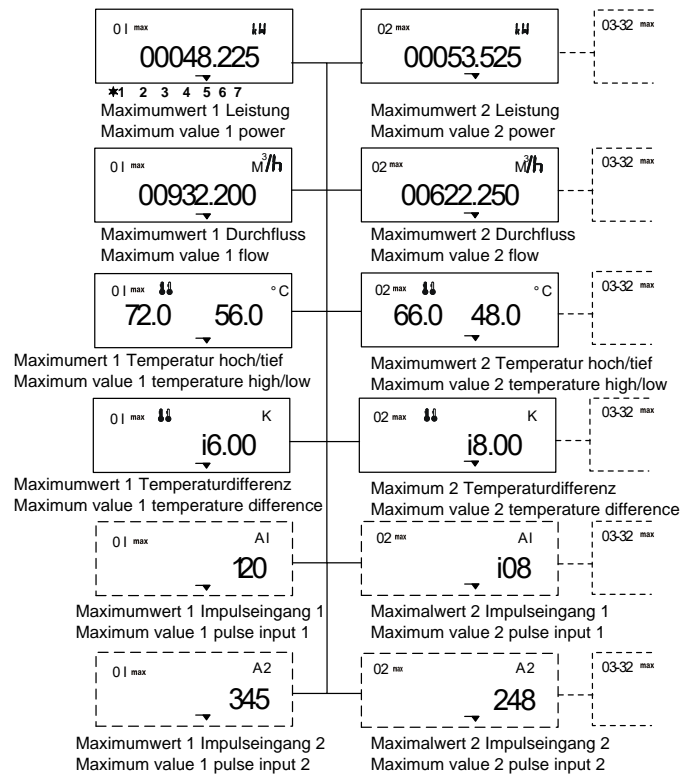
0 I max kW
00048.225
*1 2 3 4 5 6 7
Maximumwert 1 Leistung
Maximum value 1 power

02 max kW
00053.525
Maximumwert 2 Leistung
Maximum value 2 power

03-32 max

0 I max $M^3/h$
00932.200
Maximumwert 1 Durchfluss
Maximum value 1 flow

02 max $M^3/h$
00622.250
Maximumwert 2 Durchfluss
Maximum value 2 flow

03-32 max

0 I max °C
72.0 56.0
Maximumert 1 Temperatur hoch/tief
Maximum value 1 temperature high/low

02 max °C
66.0 48.0
Maximumwert 2 Temperatur hoch/tief
Maximum value 2 temperature high/low

03-32 max

0 I max K
i6.00
Maximumwert 1 Temperaturdifferenz
Maximum value 1 temperature difference

02 max K
i8.00
Maximum 2 Temperaturdifferenz
Maximum value 2 temperature difference

03-32 max

0 I max AI
120
Maximumwert 1 Impulseingang 1
Maximum value 1 pulse input 1

02 max AI
i08
Maximalwert 2 Impulseingang 1
Maximum value 2 pulse input 1

03-32 max

0 I max A2
345
Maximumwert 1 Impulseingang 2
Maximum value 1 pulse input 2

02 max A2
248
Maximalwert 2 Impulseingang 2
Maximum value 2 pulse input 2

03-32 max